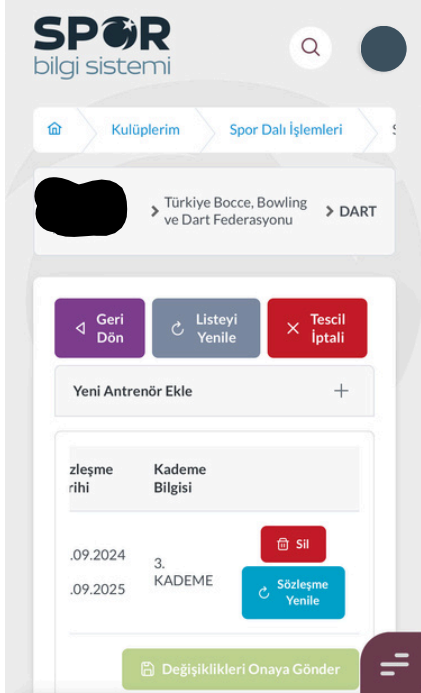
SPOR
bilgi sistemi

Kulüplerim
Spor Dalı İşlemleri
S

Türkiye Bocce, Bowling ve Dart Federasyonu
DART

Geri Dön
Listeyi Yenile
Tescil İptali

Yeni Antrenör Ekle

| zleşme rihi | Kademe Bilgisi | |
|---|---|---|
| .09.2024 .09.2025 | 3. KADEME | Sil Sözleşme Yenile |

Değişiklikleri Onaya Gönder